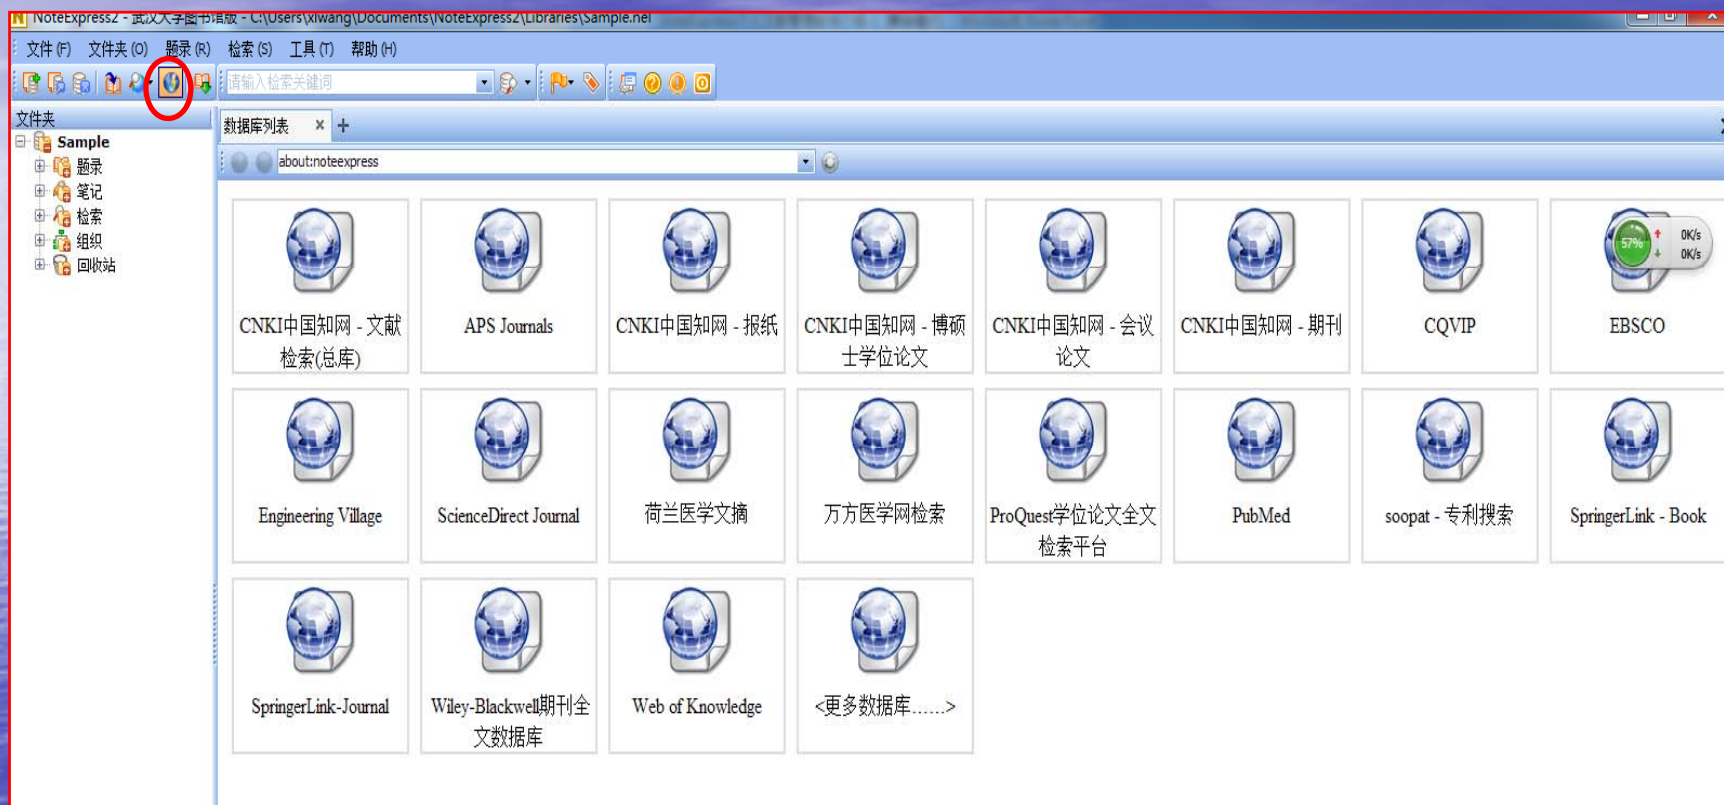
NoteExpress2 - 武汉大学图书馆版 - C:\Users\xiwang\Documents\NoteExpress2\Libraries\Sample.nel

文件 (F) 文件夹 (O) 题录 (R) 检索 (S) 工具 (T) 帮助 (H)

请输入检索关键词

文件夹
Sample
题录
笔记
检索
组织
回收站

数据库列表 × +

about:noteexpress

| CNKI中国知网 - 文献检索(总库) | APS Journals | CNKI中国知网 - 报纸 | CNKI中国知网 - 博硕士学位论文 | CNKI中国知网 - 会议论文 | CNKI中国知网 - 期刊 | CQVIP | EBSCO |
|---|---|---|---|---|---|---|---|
| Engineering Village | ScienceDirect Journal | 荷兰医学文摘 | 万方医学网检索 | ProQuest学位论文全文检索平台 | PubMed | soopat - 专利搜索 | SpringerLink - Book |
| SpringerLink-Journal | Wiley-Blackwell期刊全文数据库 | Web of Knowledge | <更多数据库......> | | | | |

57%
0K/s
0K/s